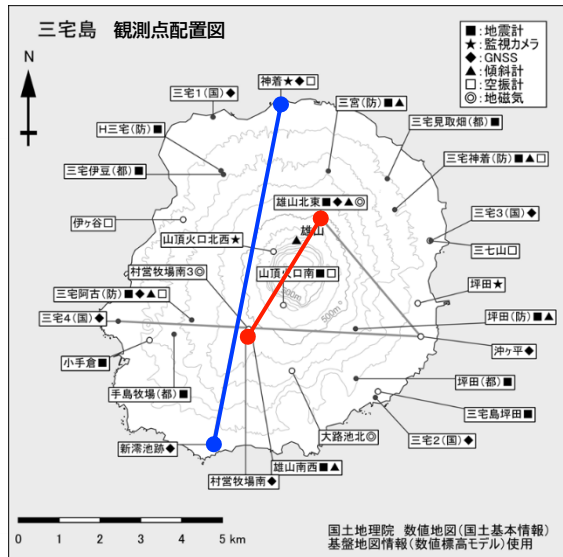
三宅島　観測点配置図

N

■：地震計
★：監視カメラ
◆：GNSS
▲：傾斜計
□：空振計
◎：地磁気

神着★◆□
三宅1（国）◆
三宮（防）■▲
H三宅（防）■
三宅見取畑（都）■
三宅伊豆（都）■
三宅神着（防）■▲□
雄山北東■◆▲◎
伊ヶ谷□
三宅3（国）◆
雄山
山頂火口北西★
三七山□
村営牧場南3◎
山頂火口南■□
坪田★
三宅阿古（防）■◆▲□
400m
500m
三宅4（国）◆
坪田（防）■▲
沖ヶ平◆
小手倉■
坪田（都）■
手島牧場（都）■
三宅島坪田■
大路池北◎
三宅2（国）◆
新澪池跡◆
雄山南西■▲
村営牧場南◆

0　1　2　3　4　5 km

国土地理院　数値地図（国土基本情報）
基盤地図情報（数値標高モデル）使用